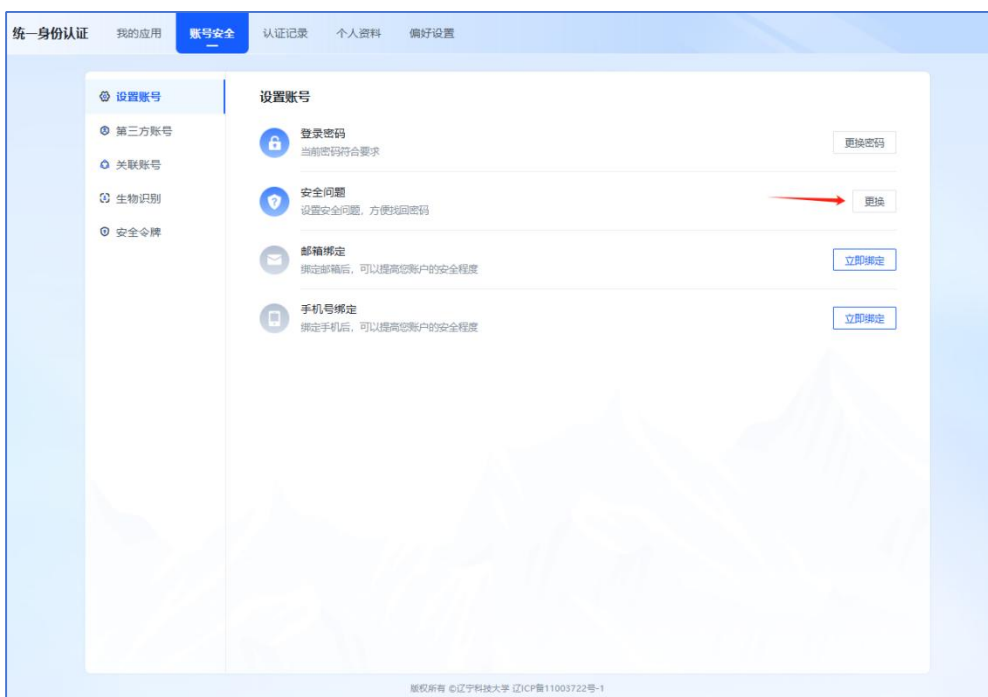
统一身份认证 我的应用 账号安全 认证记录 个人资料 偏好设置

设置账号
第三方账号
关联账号
生物识别
安全令牌

设置账号

登录密码
当前密码符合要求
更换密码

安全问题
设置安全问题，方便找回密码
更换

邮箱绑定
绑定邮箱后，可以提高您账户的安全程度
立即绑定

手机号绑定
绑定手机后，可以提高您账户的安全程度
立即绑定

版权所有 ©辽宁科技大学 辽ICP备11003722号-1